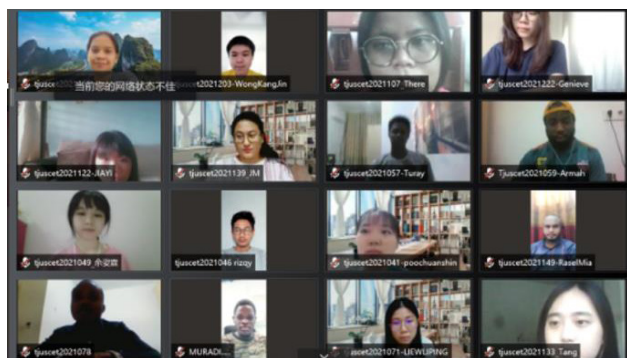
tjuscet 当前您的网络状态不佳
tjuscet2021203-WongKang,lin
tjuscet2021107_There
tjuscet2021222-Genieve
tjuscet2021122-JIAYI
tjuscet2021139_IM
tjuscet2021057-Turay
Tjuscet2021059-Armah
tjuscet2021049_余姿霖
tjuscet2021046 rizqy
tjuscet2021041-poochuanshin
tjuscet2021149-RaselMia
tjuscet2021078
MURADI...
tjuscet2021071-LIEWLIPING
tjuscet2021133_Tang